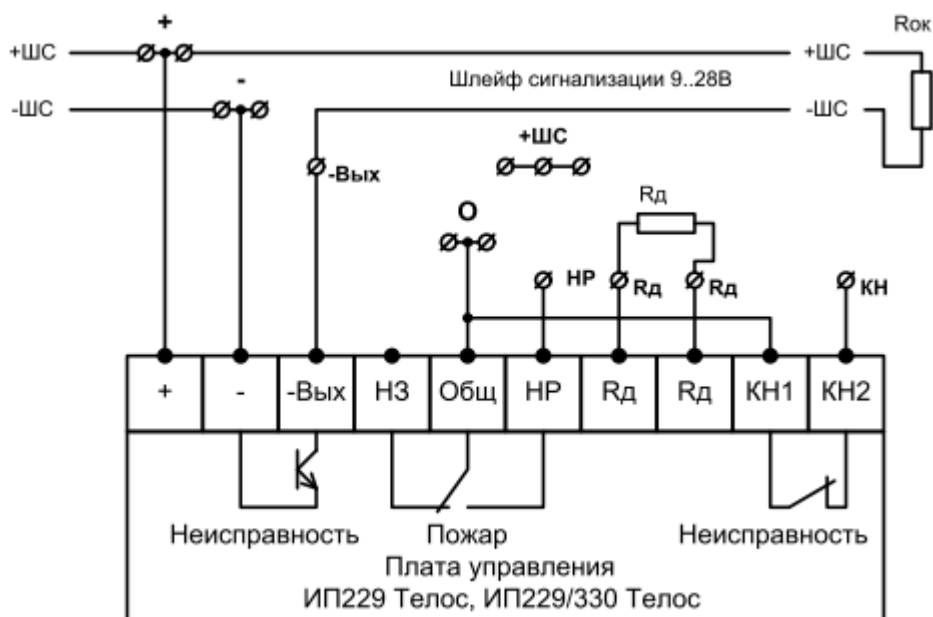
+
Rок
+ШС
+ШС
-
-ШС
Шлейф сигнализации 9..28В
-ШС
+ШС
-Вых
Rд
О
НР
Rд
Rд
КН

| + | - | -Вых | НЗ | Общ | НР | Rд | Rд | КН1 | КН2 |
|---|---|---|---|---|---|---|---|---|---|

Неисправность
Пожар
Неисправность
Плата управления
ИП229 Телос, ИП229/330 Телос